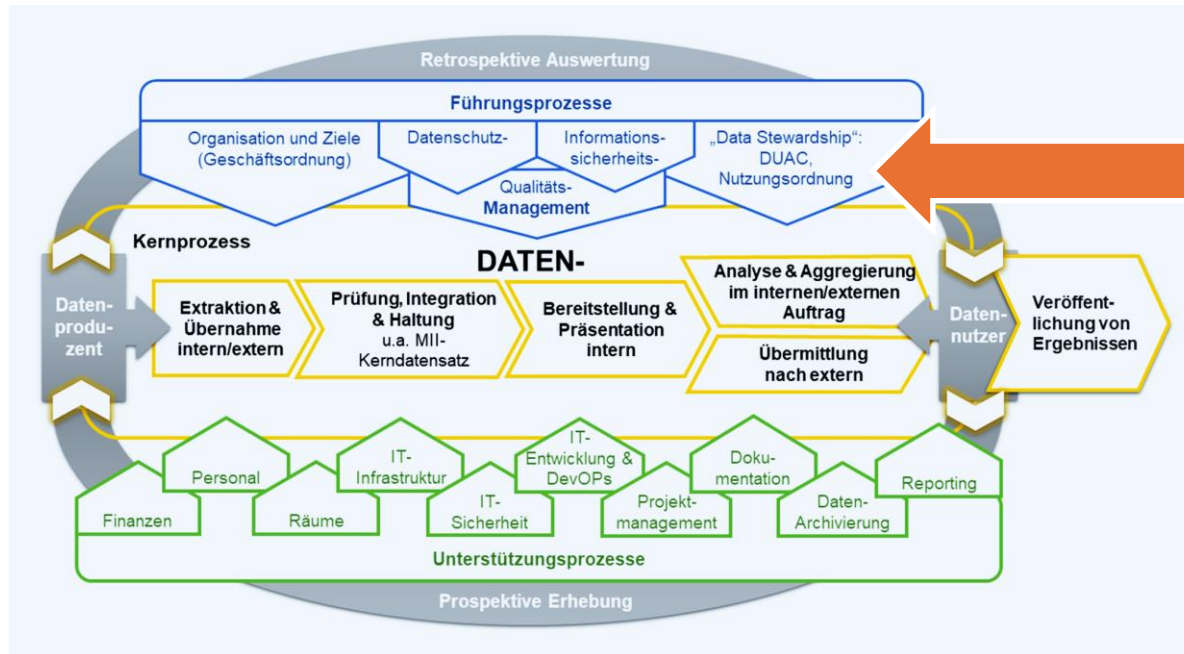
Retrospektive Auswertung

Führungsprozesse

Organisation und Ziele (Geschäftsordnung)

Datenschutz-

Informations-sicherheits-

„Data Stewardship“: DUAC, Nutzungsordnung

Qualitäts-Management

Kernprozess

DATEN-

Daten-produ-zent

Extraktion & Übernahme intern/extern

Prüfung, Integration & Haltung u.a. MII-Kerndatensatz

Bereitstellung & Präsentation intern

Analyse & Aggregierung im internen/externen Auftrag

Übermittlung nach extern

Daten-nutzer

Veröffent-lichung von Ergebnissen

Finanzen

Personal

Räume

IT-Infrastruktur

IT-Sicherheit

IT-Entwicklung & DevOPs

Projekt-management

Doku-mentation

Daten-Archivierung

Reporting

Unterstützungsprozesse

Prospektive Erhebung